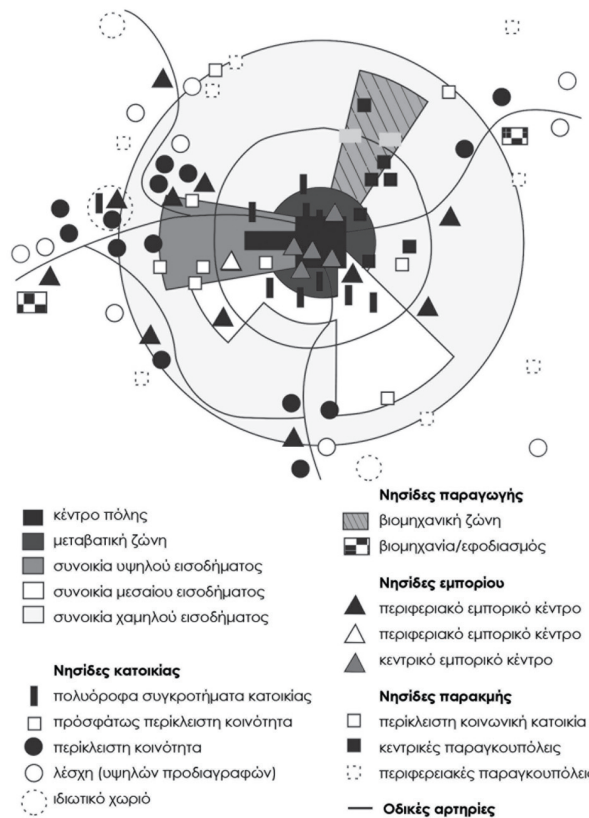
κέντρο πόλης
μεταβατική ζώνη
συνοικία υψηλού εισοδήματος
συνοικία μεσαίου εισοδήματος
συνοικία χαμηλού εισοδήματος

Νησίδες κατοικίας
πολυόροφα συγκροτήματα κατοικίας
πρόσφατως περίκλειστη κοινότητα
περίκλειστη κοινότητα
λέσχη (υψηλών προδιαγραφών)
ιδιωτικό χωριό

Νησίδες παραγωγής
βιομηχανική ζώνη
βιομηχανία/εφοδιασμός

Νησίδες εμπορίου
περιφεριακό εμπορικό κέντρο
περιφεριακό εμπορικό κέντρο
κεντρικό εμπορικό κέντρο

Νησίδες παρακμής
περίκλειστη κοινωνική κατοικία
κεντρικές παραγκουπόλεις
περιφερειακές παραγκουπόλει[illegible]

Οδικές αρτηρίες